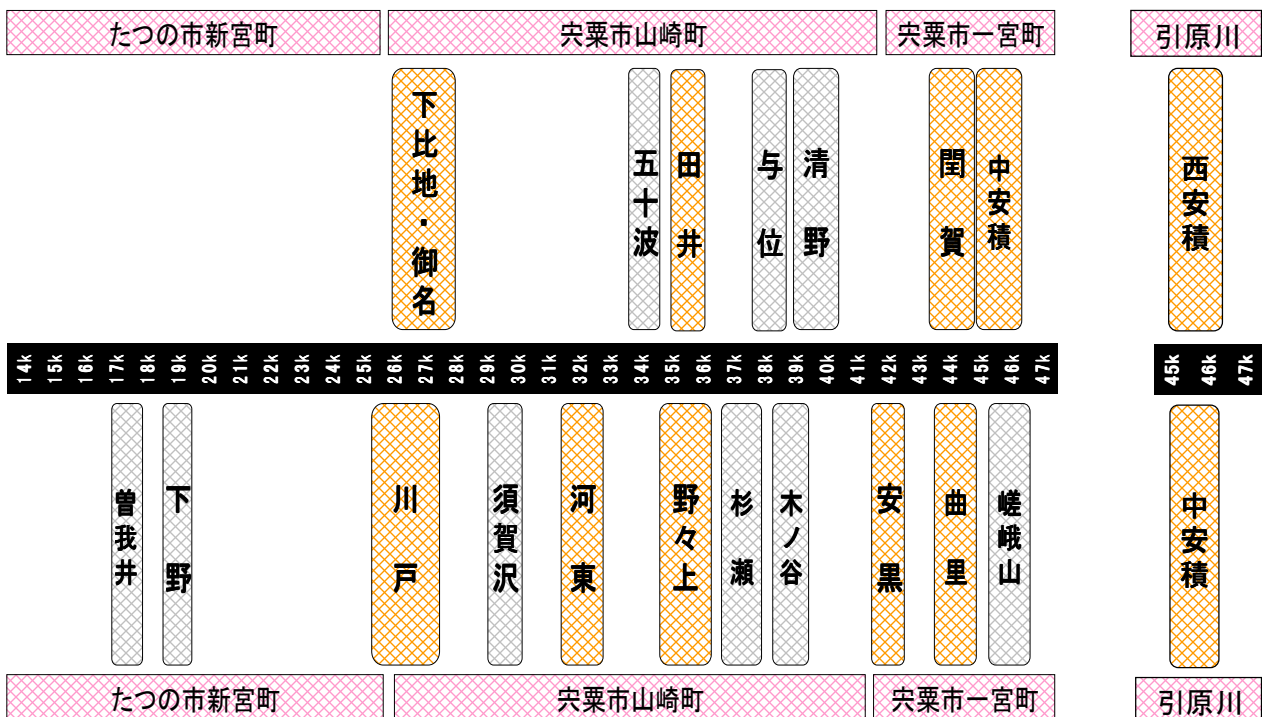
たつの市新宮町
宍粟市山崎町
宍粟市一宮町
引原川

下比地・御名
五十波
田井
与位
清野
閏賀
中安積
西安積

14k 15k 16k 17k 18k 19k 20k 21k 22k 23k 24k 25k 26k 27k 28k 29k 30k 31k 32k 33k 34k 35k 36k 37k 38k 39k 40k 41k 42k 43k 44k 45k 46k 47k
45k 46k 47k

曽我井
下野
川戸
須賀沢
河東
野々上
杉瀬
木ノ谷
安黒
曲里
嵯峨山
中安積

たつの市新宮町
宍粟市山崎町
宍粟市一宮町
引原川